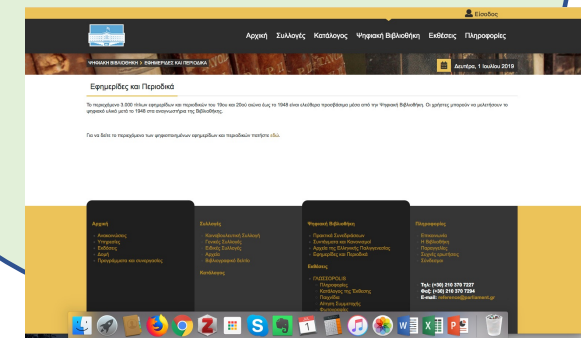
Είσοδος

Αρχική Συλλογές Κατάλογος Ψηφιακή Βιβλιοθήκη Εκθέσεις Πληροφορίες

ΨΗΦΙΑΚΗ ΒΙΒΛΙΟΘΗΚΗ > ΕΦΗΜΕΡΙΔΕΣ ΚΑΙ ΠΕΡΙΟΔΙΚΑ

Δευτέρα, 1 Ιουλίου 2019

Εφημερίδες και Περιοδικά

Τα περισσότερα 3.000 τίτλων εφημερίδων και περιοδικών του 19ου και 20ού αιώνα έως το 1948 είναι ελεύθερα προσβάσιμα μέσα από την Ψηφιακή Βιβλιοθήκη. Οι χρήστες μπορούν να μελετήσουν το ψηφιακό υλικό μετά το 1948 στο αναγνωστήριο της Βιβλιοθήκης.

Για να δείτε το περιεχόμενο των ψηφιοποιημένων εφημερίδων και περιοδικών πατήστε εδώ.

Αρχική
Ανακοινώσεις
Υπηρεσίες
Εκθέσεις
Δομή
Προγράμματα και συνεργασίες

Συλλογές
Κοινοβουλευτική Συλλογή
Γενικές Συλλογές
Ειδικές Συλλογές
Αρχείο
Βιβλιογραφικό δελτίο

Κατάλογος

Ψηφιακή Βιβλιοθήκη
Πρακτικά Συνεδριάσεων
Συνεδρίαση και Κανονισμοί
Αρχεία της Ελληνικής Παλιγγενεσίας
Εφημερίδες και Περιοδικά

Εκθέσεις
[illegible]
Πληροφορίες
Κατάλογος της Έκθεσης
Παρουσίαση
Αίτηση Συμμετοχής
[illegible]

Πληροφορίες
Επικοινωνία
Η Βιβλιοθήκη
Πρόσβαση
Συχνές ερωτήσεις
Σύνδεσμοι

Τηλ: (+30) 210 370 7227
Φαξ: (+30) 210 370 7234
E-mail: reference@parliament.gr